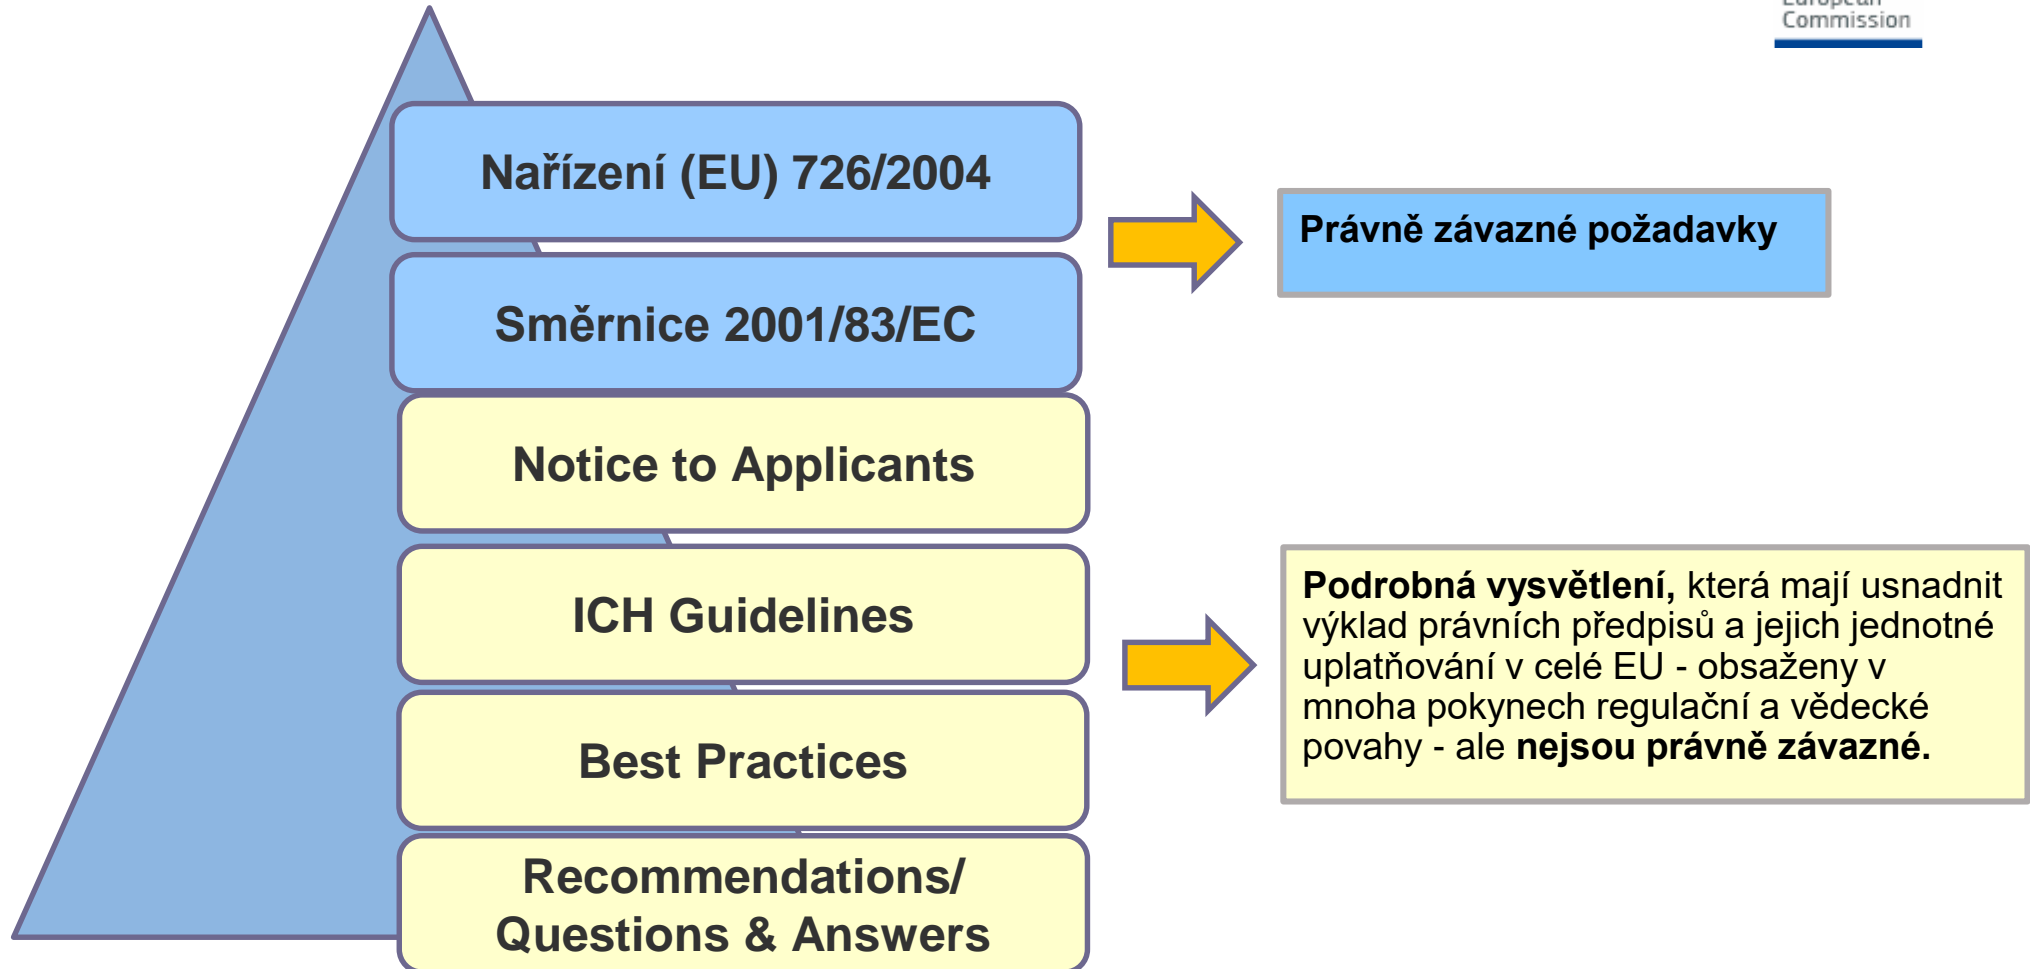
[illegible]
Commission

Nařízení (EU) 726/2004

Směrnice 2001/83/EC

Notice to Applicants

ICH Guidelines

Best Practices

Recommendations/
Questions & Answers

Právně závazné požadavky

Podrobná vysvětlení, která mají usnadnit výklad právních předpisů a jejich jednotné uplatňování v celé EU - obsaženy v mnoha pokynech regulační a vědecké povahy - ale nejsou právně závazné.